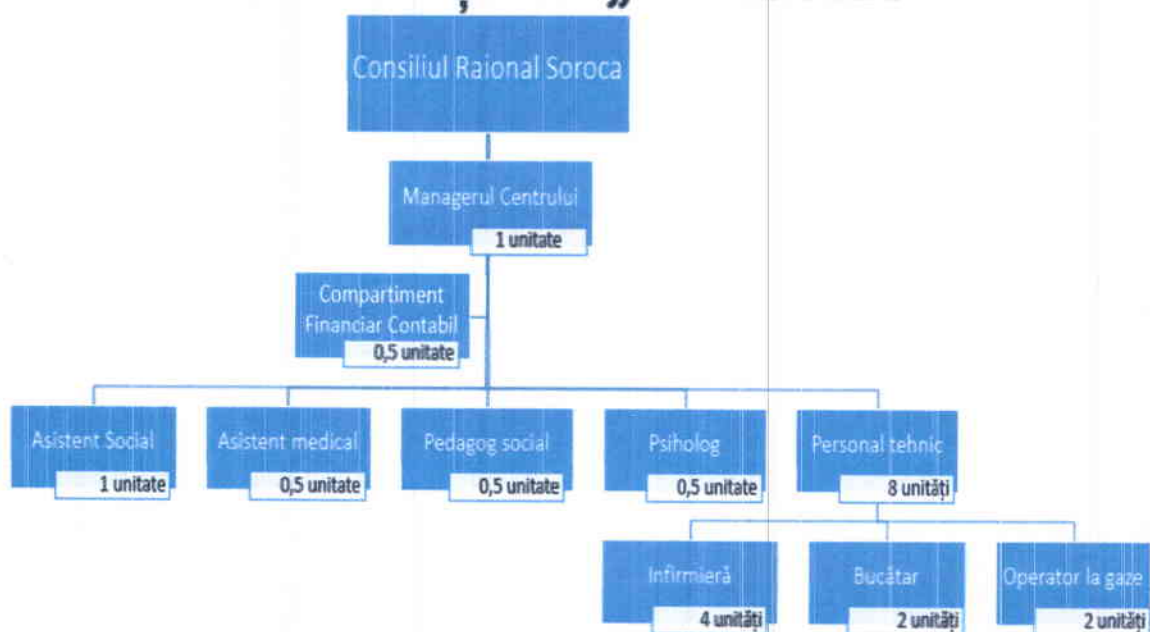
Consiliul Raional Soroca

Managerul Centrului
1 unitate

Compartiment Financiar Contabil
0,5 unitate

Asistent Social
1 unitate

Asistent medical
0,5 unitate

Pedagog social
0,5 unitate

Psiholog
0,5 unitate

Personal tehnic
8 unități

Infirmieră
4 unități

Bucătar
2 unități

Operator la gaze
2 unități